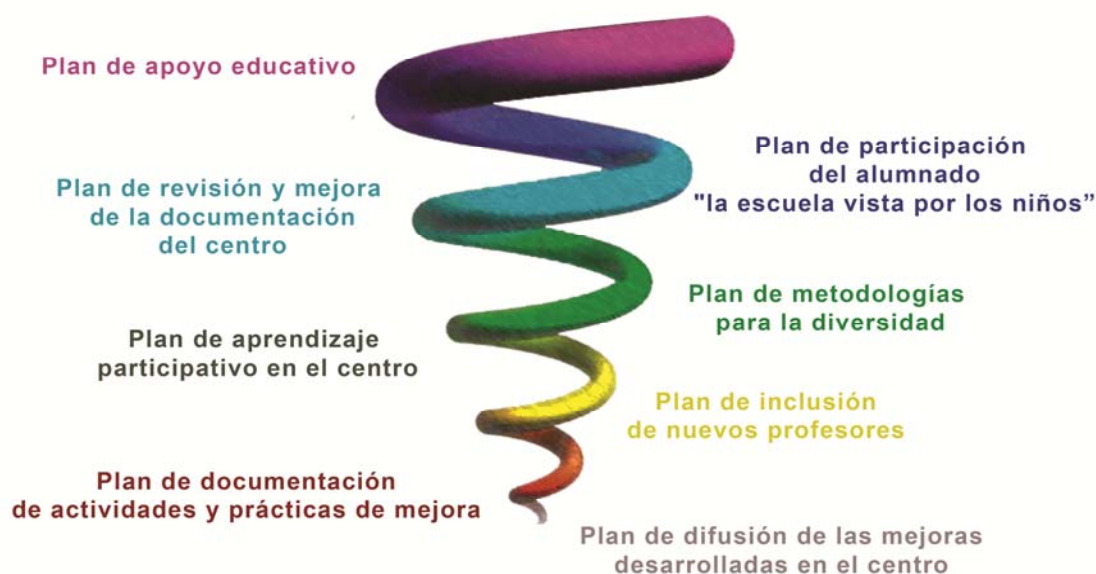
Plan de apoyo educativo

Plan de participación del alumnado "la escuela vista por los niños"

Plan de revisión y mejora de la documentación del centro

Plan de metodologías para la diversidad

Plan de aprendizaje participativo en el centro

Plan de inclusión de nuevos profesores

Plan de documentación de actividades y prácticas de mejora

Plan de difusión de las mejoras desarrolladas en el centro